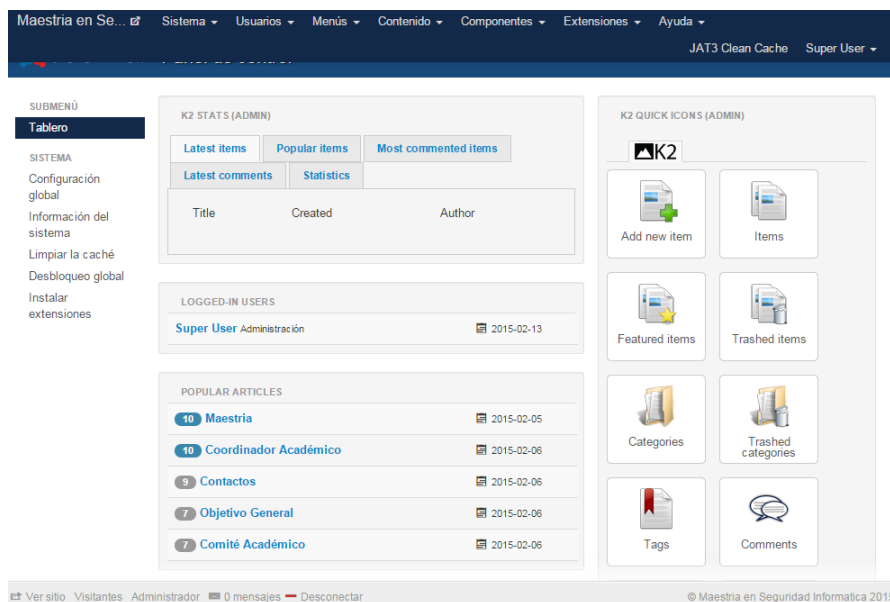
Maestria en Se... Sistema ▾ Usuarios ▾ Menús ▾ Contenido ▾ Componentes ▾ Extensiones ▾ Ayuda ▾

JAT3 Clean Cache Super User ▾

SUBMENÚ
Tablero

SISTEMA
Configuración global
Información del sistema
Limpiar la caché
Desbloqueo global
Instalar extensiones

K2 STATS (ADMIN)

Latest items | Popular items | Most commented items
Latest comments | Statistics

| Title | Created | Author |
|---|---|---|

LOGGED-IN USERS

Super User Administración 2015-02-13

POPULAR ARTICLES

10 Maestria 2015-02-05
10 Coordinador Académico 2015-02-06
9 Contactos 2015-02-06
7 Objetivo General 2015-02-06
7 Comité Académico 2015-02-06

K2 QUICK ICONS (ADMIN)

K2

Add new item
Items
Featured items
Trashed items
Categories
Trashed categories
Tags
Comments

Ver sitio Visitantes Administrador 0 mensajes — Desconectar

© Maestria en Seguridad Informatica 201